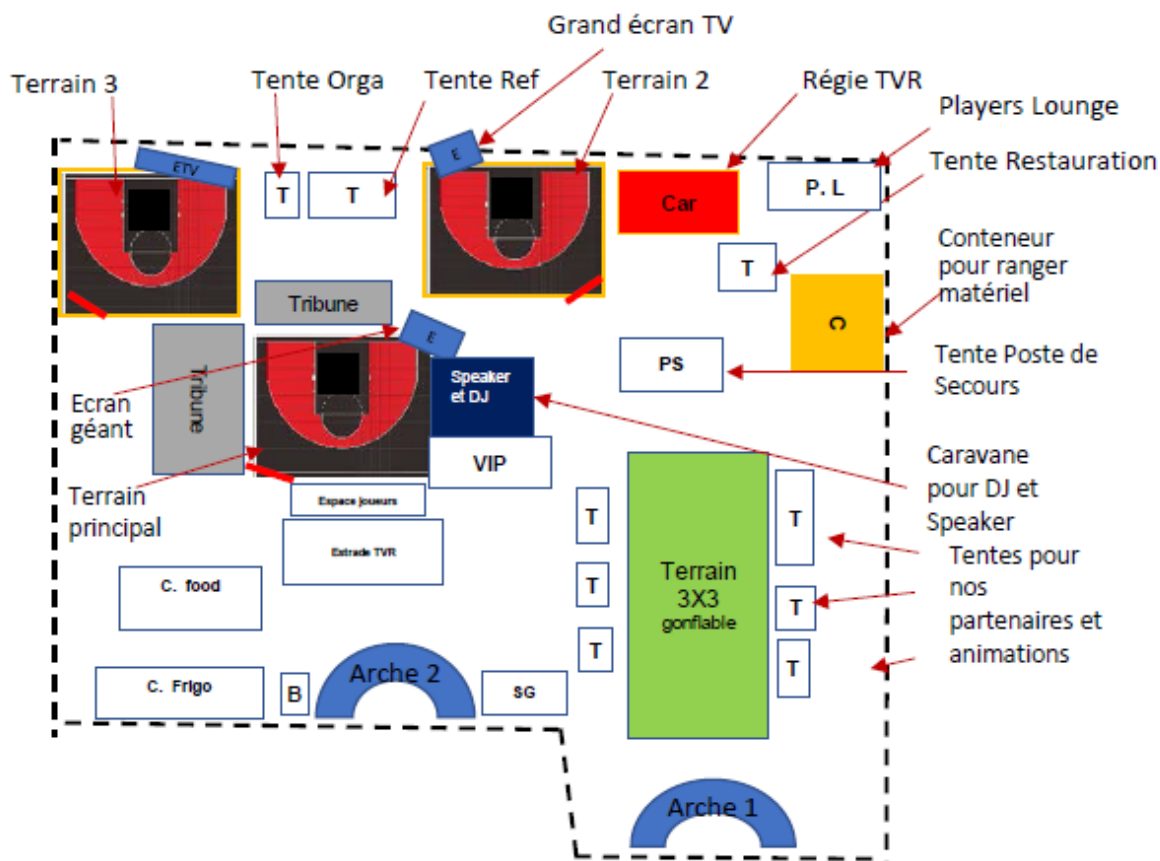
Grand écran TV

Terrain 3

Tente Orga

Tente Ref

Terrain 2

Régie TVR

Players Lounge

Tente Restauration

ETV

T

T

E

Car

P. L

T

Conteneur pour ranger matériel

Tribune

C

E

PS

Tente Poste de Secours

Tribune

Speaker et DJ

Ecran géant

VIP

Caravane pour DJ et Speaker

Terrain principal

Espace joueurs

Estrade TVR

T

T

Tentes pour nos partenaires et animations

C. food

T

Terrain 3X3 gonflable

T

T

T

C. Frigo

B

Arche 2

SG

T

Arche 1